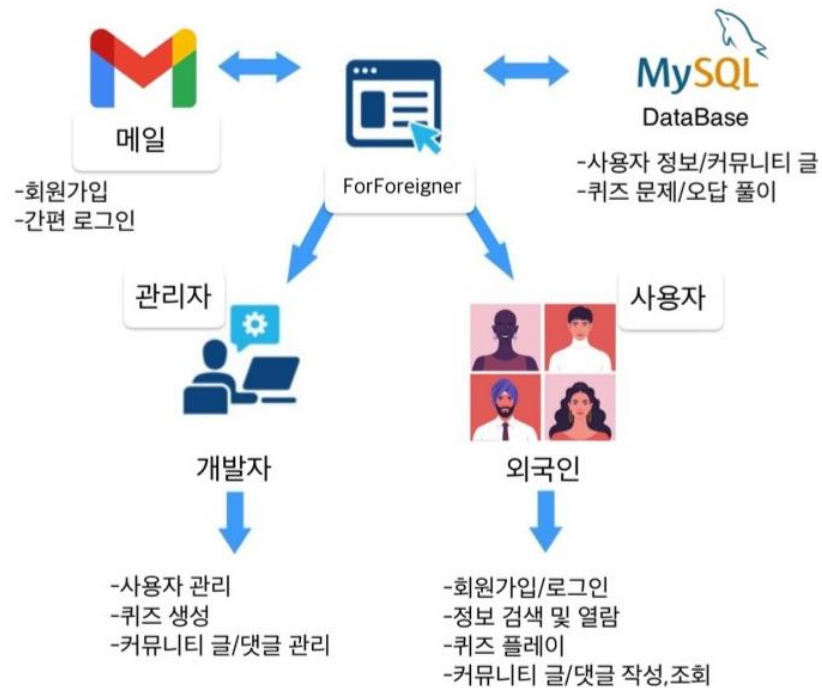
메일

-회원가입
-간편 로그인

ForForeigner

MySQL
DataBase

-사용자 정보/커뮤니티 글
-퀴즈 문제/오답 풀이

관리자

개발자

-사용자 관리
-퀴즈 생성
-커뮤니티 글/댓글 관리

사용자

외국인

-회원가입/로그인
-정보 검색 및 열람
-퀴즈 플레이
-커뮤니티 글/댓글 작성,조회